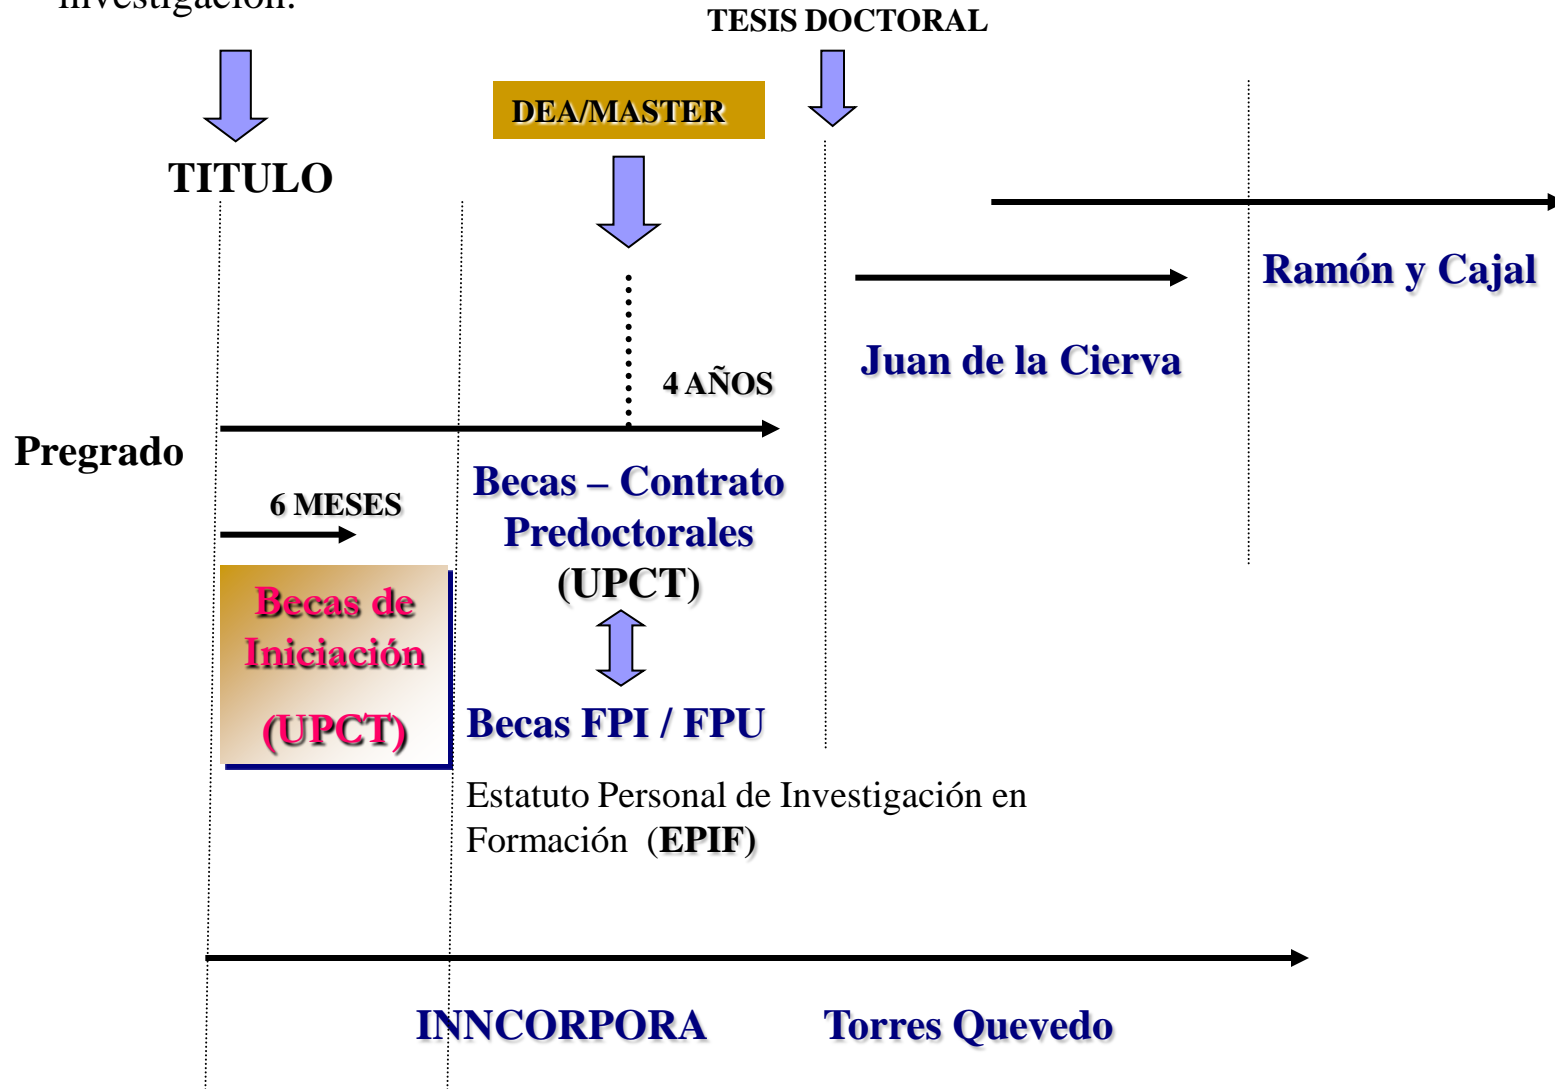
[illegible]

TESIS DOCTORAL

DEA/MASTER

TITULO

Ramón y Cajal

Juan de la Cierva

4 AÑOS

Pregrado

6 MESES

Becas – Contrato Predoctorales (UPCT)

Becas de Iniciación (UPCT)

Becas FPI / FPU

Estatuto Personal de Investigación en Formación (EPIF)

INNCORPORA

Torres Quevedo